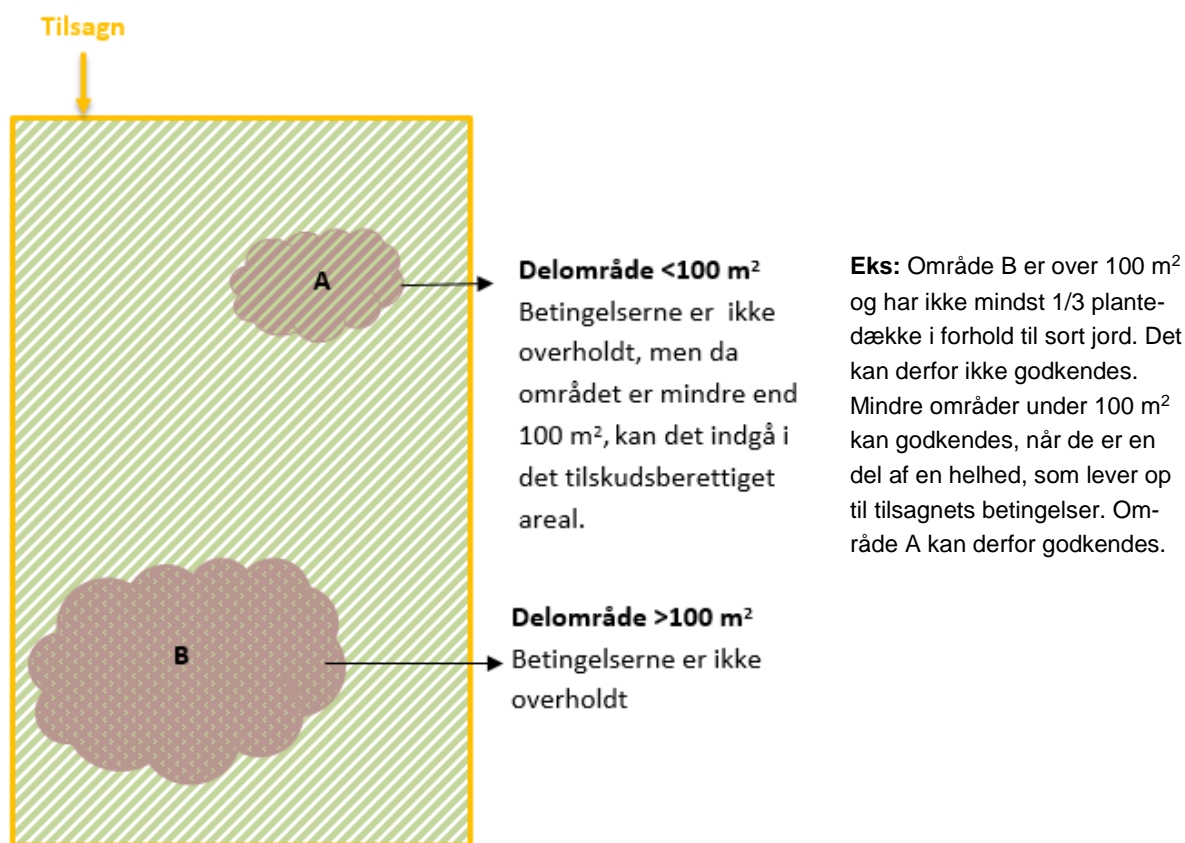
Tilsagn

A

B

**Delområde <100 m$^2$**
Betingelserne er ikke overholdt, men da området er mindre end 100 m$^2$, kan det indgå i det tilskudsberettiget areal.

**Delområde >100 m$^2$**
Betingelserne er ikke overholdt

**Eks:** Område B er over 100 m$^2$ og har ikke mindst 1/3 plantedække i forhold til sort jord. Det kan derfor ikke godkendes. Mindre områder under 100 m$^2$ kan godkendes, når de er en del af en helhed, som lever op til tilsagnets betingelser. Område A kan derfor godkendes.